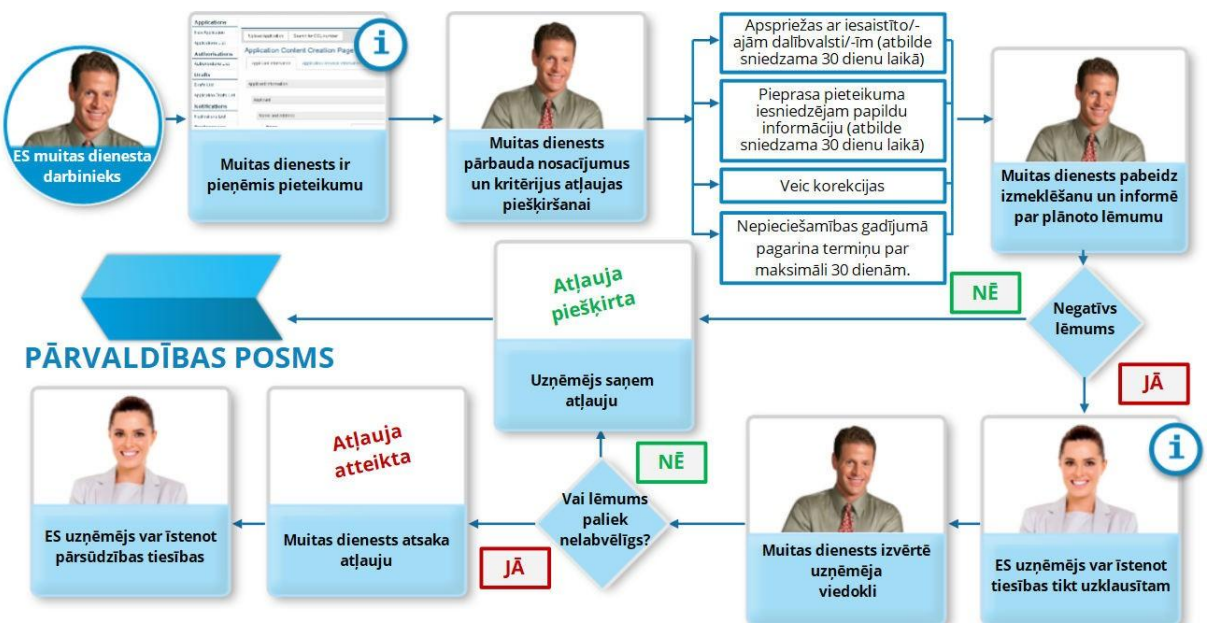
ES muitas dienesta darbinieks

Application
Application Content Creation Page

Muitas dienests ir pieņēmis pieteikumu

Muitas dienests pārbauda nosacījumus un kritērijus atļaujas piešķiršanai

Apspriežas ar iesaistīto/-ajām dalībvalsti/-īm (atbilde sniedzama 30 dienu laikā)

Pieprasa pieteikuma iesniedzējam papildu informāciju (atbilde sniedzama 30 dienu laikā)

Veic korekcijas

Nepieciešamības gadījumā pagarina termiņu par maksimāli 30 dienām.

Muitas dienests pabeidz izmeklēšanu un informē par plānoto lēmumu

PĀRVALDĪBAS POSMS

Atļauja piešķirta

Uzņēmējs saņem atļauju

NĒ

Negatīvs lēmums

JĀ

ES uzņēmējs var īstenot pārsūdzības tiesības

Atļauja atteikta

Muitas dienests atsaka atļauju

NĒ

Vai lēmums paliek nelabvēlīgs?

JĀ

Muitas dienests izvērtē uzņēmēja viedokli

ES uzņēmējs var īstenot tiesības tikt uzklausītam